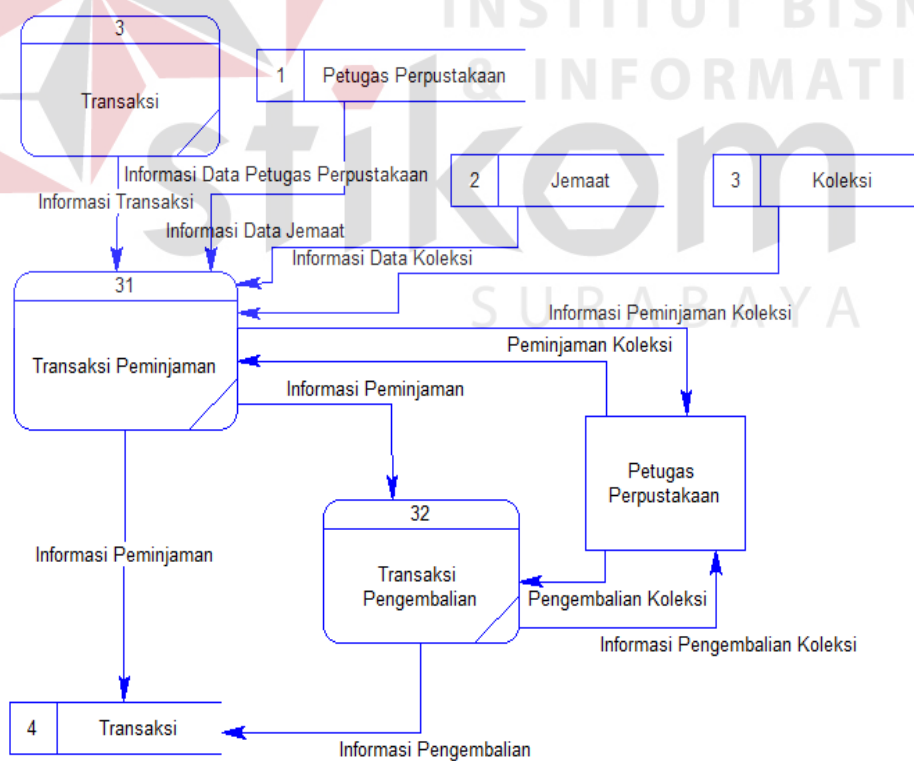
INSTITUT BISNIS & INFORMATIKA stikom SURABAYA

3
Transaksi

1 Petugas Perpustakaan

Informasi Data Petugas Perpustakaan

Informasi Transaksi

2 Jemaat

3 Koleksi

Informasi Data Jemaat

Informasi Data Koleksi

31
Transaksi Peminjaman

Informasi Peminjaman Koleksi

Peminjaman Koleksi

Informasi Peminjaman

Petugas Perpustakaan

32
Transaksi Pengembalian

Informasi Peminjaman

Pengembalian Koleksi

Informasi Pengembalian Koleksi

4 Transaksi

Informasi Pengembalian